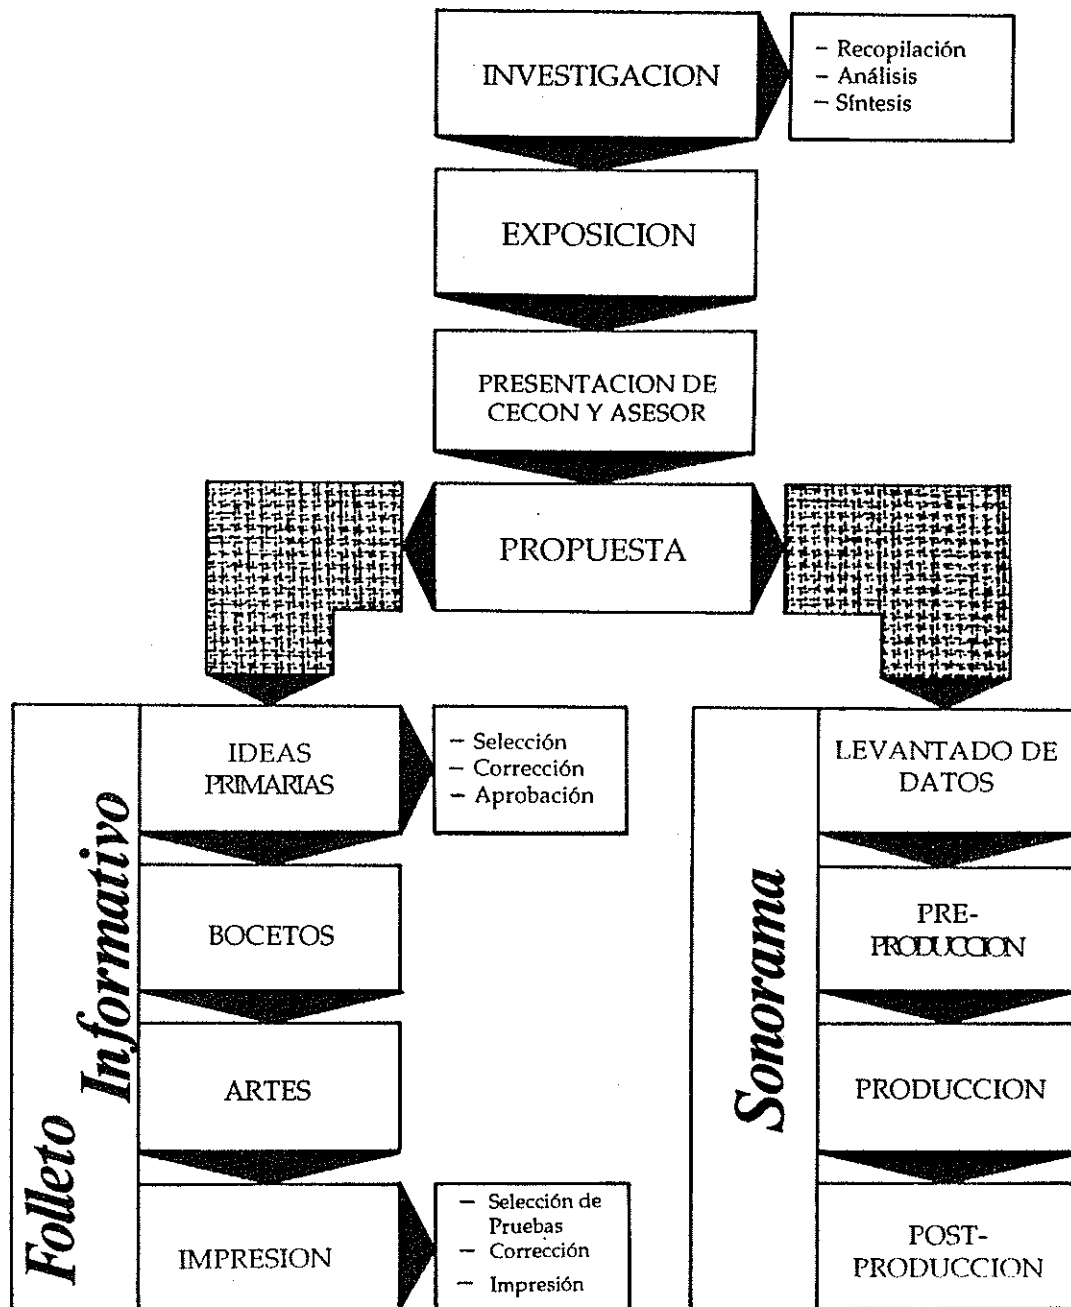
INVESTIGACION

– Recopilación
– Análisis
– Síntesis

EXPOSICION

PRESENTACION DE CECON Y ASESOR

PROPUESTA

Folleto Informativo

IDEAS PRIMARIAS

– Selección
– Corrección
– Aprobación

BOCETOS

ARTES

IMPRESION

– Selección de Pruebas
– Corrección
– Impresión

Sonorama

LEVANTADO DE DATOS

PRE-PRODUCCION

PRODUCCION

POST-PRODUCCION